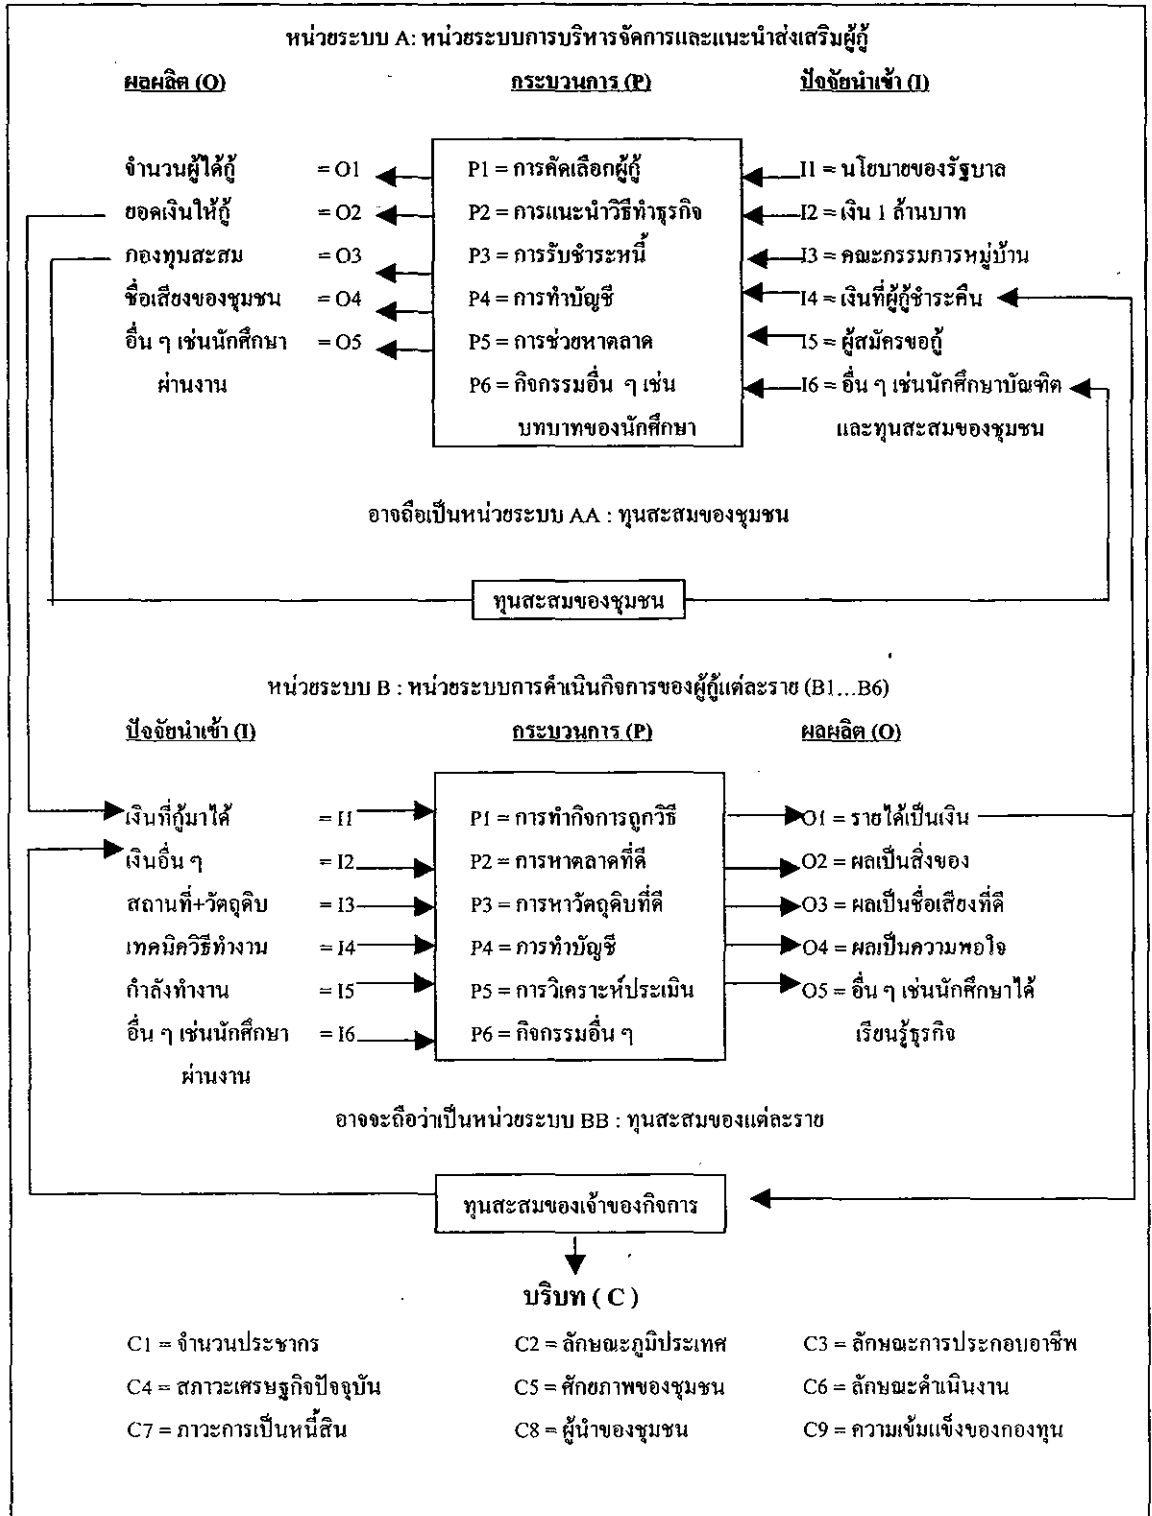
หน่วยระบบ A: หน่วยระบบการบริหารจัดการและแนะนำส่งเสริมผู้กู้

ผลผลิต (O)

กระบวนการ (P)

ปัจจัยนำเข้า (I)

จำนวนผู้ได้กู้ = O1

ยอดเงินให้กู้ = O2

กองทุนสะสม = O3

ชื่อเสียงของชุมชน = O4

อื่น ๆ เช่นนักศึกษาผ่านงาน = O5

P1 = การคัดเลือกผู้กู้

P2 = การแนะนำวิธีทำธุรกิจ

P3 = การรับชำระหนี้

P4 = การทำบัญชี

P5 = การช่วยหาตลาด

P6 = กิจกรรมอื่น ๆ เช่น บทบาทของนักศึกษา

I1 = นโยบายของรัฐบาล

I2 = เงิน 1 ล้านบาท

I3 = คณะกรรมการหมู่บ้าน

I4 = เงินที่ผู้กู้ชำระคืน

I5 = ผู้สมัครขอกู้

I6 = อื่น ๆ เช่นนักศึกษาบัณฑิต และทุนสะสมของชุมชน

อาจถือเป็นหน่วยระบบ AA : ทุนสะสมของชุมชน

ทุนสะสมของชุมชน

หน่วยระบบ B : หน่วยระบบการดำเนินกิจการของผู้กู้แต่ละราย (B1...B6)

ปัจจัยนำเข้า (I)

กระบวนการ (P)

ผลผลิต (O)

เงินที่กู้มาได้ = I1

เงินอื่น ๆ = I2

สถานที่+วัตถุดิบ = I3

เทคนิควิธีทำงาน = I4

กำลังทำงาน = I5

อื่น ๆ เช่นนักศึกษาผ่านงาน = I6

P1 = การทำกิจการถูกวิธี

P2 = การหาตลาดที่ดี

P3 = การหาวัตถุดิบที่ดี

P4 = การทำบัญชี

P5 = การวิเคราะห์ประเมิน

P6 = กิจกรรมอื่น ๆ

O1 = รายได้เป็นเงิน

O2 = ผลเป็นสิ่งของ

O3 = ผลเป็นชื่อเสียงที่ดี

O4 = ผลเป็นความพอใจ

O5 = อื่น ๆ เช่นนักศึกษาได้เรียนรู้ธุรกิจ

อาจจะถือว่าเป็นหน่วยระบบ BB : ทุนสะสมของแต่ละราย

ทุนสะสมของเจ้าของกิจการ

บริบท ( C )

C1 = จำนวนประชากร
C2 = ลักษณะภูมิประเทศ
C3 = ลักษณะการประกอบอาชีพ
C4 = สภาวะเศรษฐกิจปัจจุบัน
C5 = ศักยภาพของชุมชน
C6 = ลักษณะดำเนินงาน
C7 = ภาวะการเป็นหนี้สิน
C8 = ผู้นำของชุมชน
C9 = ความเข้มแข็งของกองทุน